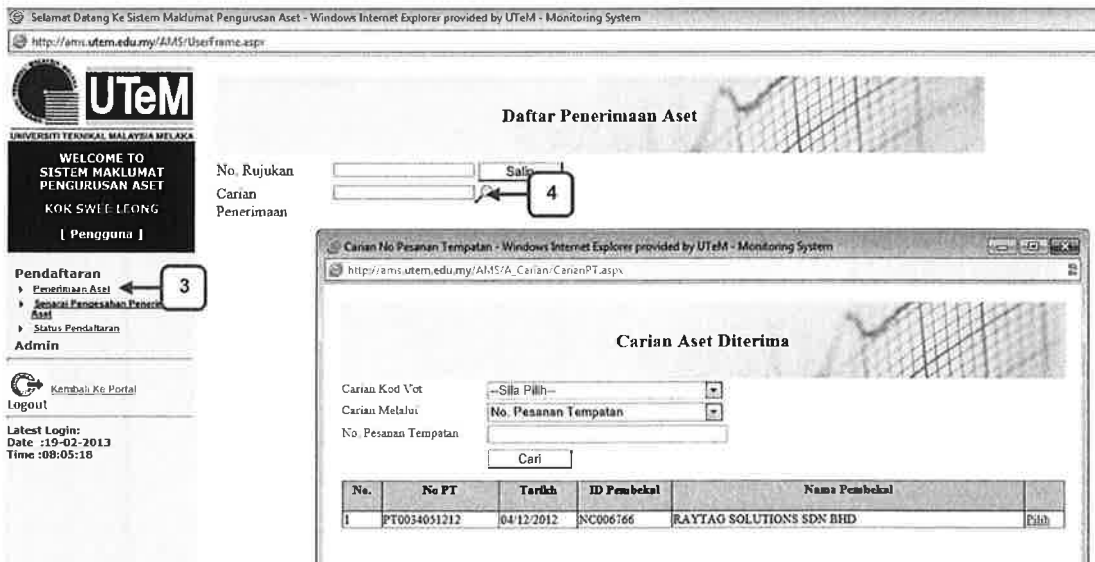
Selamat Datang Ke Sistem Maklumat Pengurusan Aset - Windows Internet Explorer provided by UTeM - Monitoring System

http://ams.utem.edu.my/AMS/UserFrame.aspx

UTeM
UNIVERSITI TEKNIKAL MALAYSIA MELAKA

WELCOME TO SISTEM MAKLUMAT PENGURUSAN ASET

KOK SWEE LEONG

[ Pengguna ]

Pendaftaran
Penerimaan Aset
Senarai Pengesahan Penerimaan Aset
Status Pendaftaran
Admin

3

Kembali Ke Portal
Logout

Latest Login:
Date :19-02-2013
Time :08:05:18

Daftar Penerimaan Aset

No. Rujukan
Salin
Carian Penerimaan

4

Carian No Pesanan Tempatan - Windows Internet Explorer provided by UTeM - Monitoring System

http://ams.utem.edu.my/AMS/A_Carian/CarianPT.aspx

Carian Aset Diterima

Carian Kod Vot --Sila Pilih--
Carian Melalui No. Pesanan Tempatan
No. Pesanan Tempatan
Cari

| No. | No PT | Tarikh | ID Pembekal | Nama Pembekal | |
|---|---|---|---|---|---|
| 1 | PT0034051212 | 04/12/2012 | NC006766 | RAYTAG SOLUTIONS SDN BHD | Pilih |